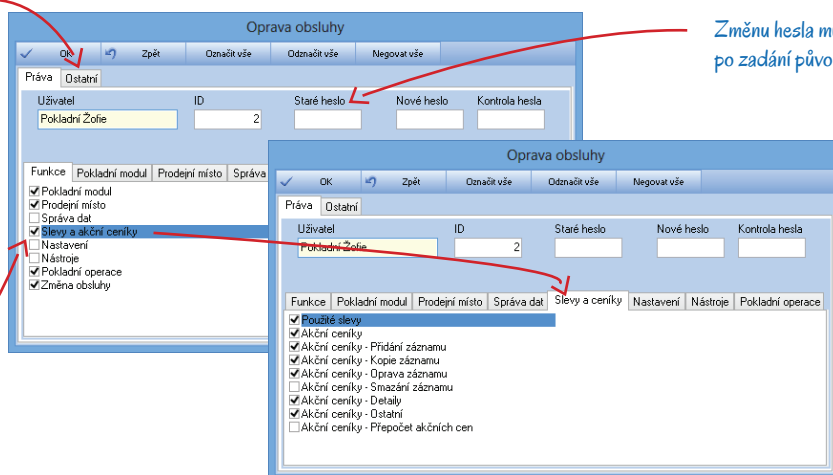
Oprava obsluhy

OK | Zpět | Označit vše | Odznačit vše | Negovat vše

Práva | Ostatní

Uživatel
Pokladní Žofie
ID
2
Staré heslo
Nové heslo
Kontrola hesla

Funkce | Pokladní modul | Prodejní místo | Správa

☑ Pokladní modul
☑ Prodejní místo
☐ Správa dat
☑ Slevy a akční ceníky
☐ Nastavení
☐ Nástroje
☑ Pokladní operace
☑ Změna obsluhy

Změnu hesla m
po zadání půvo

Oprava obsluhy

OK | Zpět | Označit vše | Odznačit vše | Negovat vše

Práva | Ostatní

Uživatel
Pokladní Žofie
ID
2
Staré heslo
Nové heslo
Kontrola hesla

Funkce | Pokladní modul | Prodejní místo | Správa dat | Slevy a ceníky | Nastavení | Nástroje | Pokladní operace

☑ Použité slevy
☑ Akční ceníky
☑ Akční ceníky - Přidání záznamu
☑ Akční ceníky - Kopie záznamu
☑ Akční ceníky - Oprava záznamu
☐ Akční ceníky - Smazání záznamu
☑ Akční ceníky - Detaily
☑ Akční ceníky - Ostatní
☐ Akční ceníky - Přepočet akčních cen